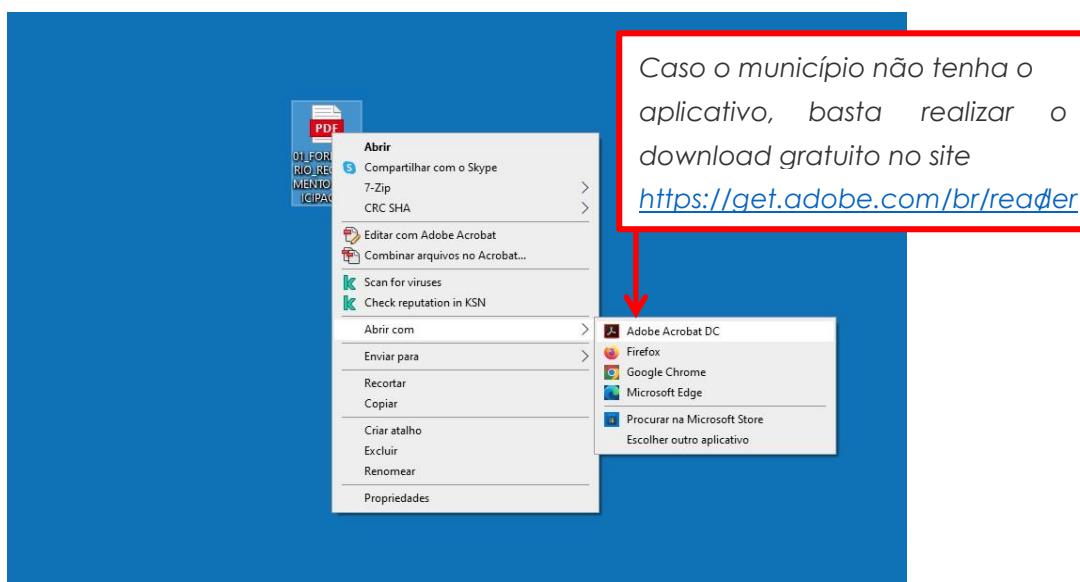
PDF
01_FORM RIO_REC MENTO IC PAG

Abrir
Compartilhar com o Skype
7-Zip
CRC SHA
Editar com Adobe Acrobat
Combinar arquivos no Acrobat...
Scan for viruses
Check reputation in KSN
Abrir com
Enviar para
Recortar
Copiar
Criar atalho
Excluir
Renomear
Propriedades

Adobe Acrobat DC
Firefox
Google Chrome
Microsoft Edge
Procurar na Microsoft Store
Escolher outro aplicativo

Caso o município não tenha o aplicativo, basta realizar o download gratuito no site https://get.adobe.com/br/reader